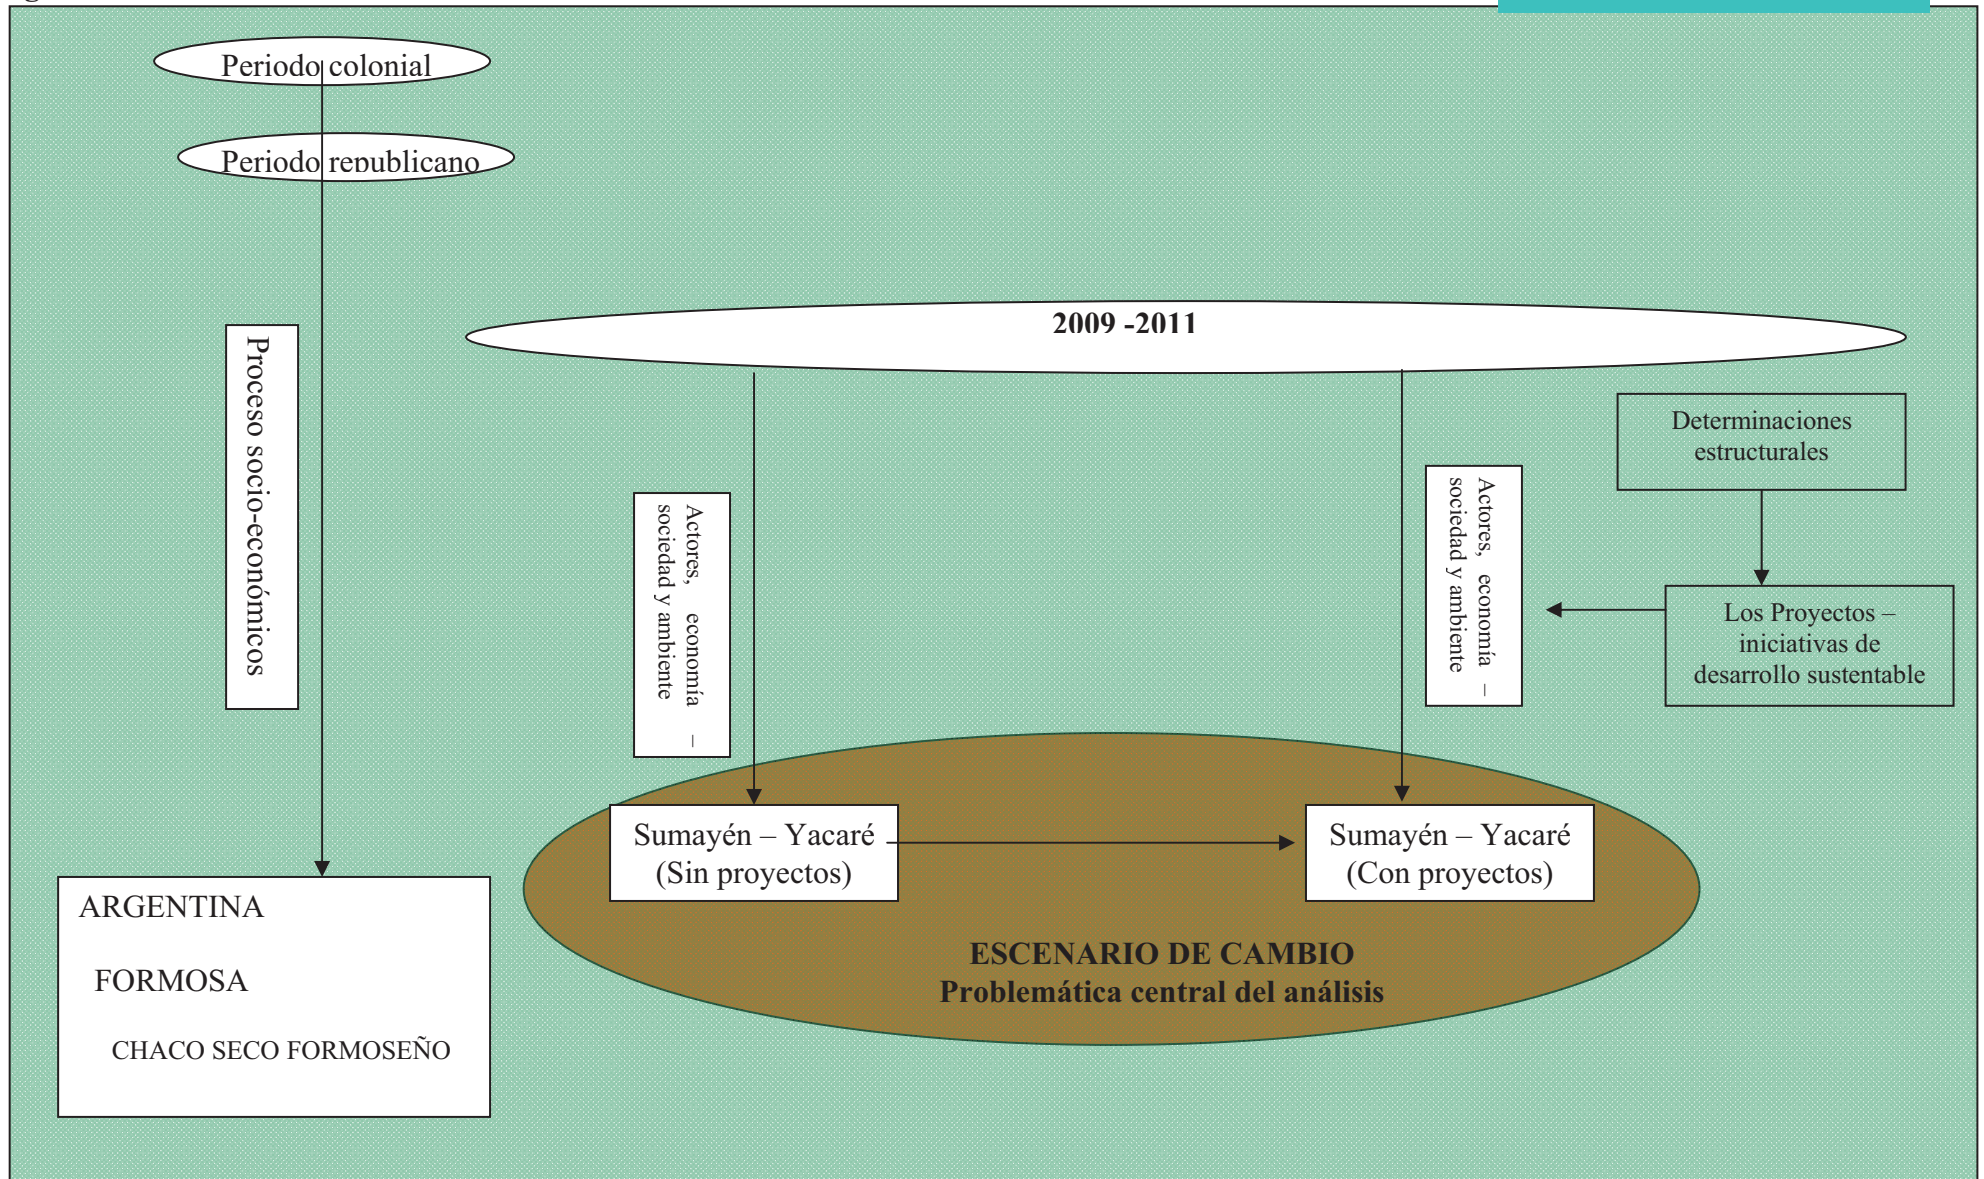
Periodo colonial

Periodo republicano

Proceso socio-económicos

2009 -2011

Actores, economía – sociedad y ambiente

Actores, economía – sociedad y ambiente

Determinaciones estructurales

Los Proyectos – iniciativas de desarrollo sustentable

Sumayén – Yacaré (Sin proyectos)

Sumayén – Yacaré (Con proyectos)

ARGENTINA

FORMOSA

CHACO SECO FORMOSEÑO

ESCENARIO DE CAMBIO
Problemática central del análisis